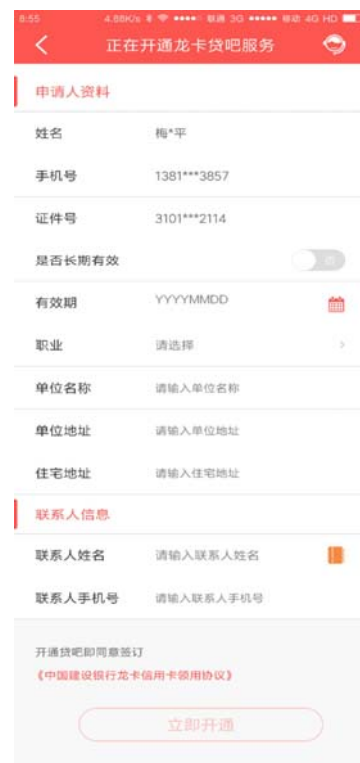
8:55 4.88K/s ●●●●○ 联通 3G ●●●●● 移动 4G HD

正在开通龙卡贷吧服务

申请人资料

姓名 梅*平

手机号 1381***3857

证件号 3101***2114

是否长期有效

有效期 YYYYMMDD

职业 请选择

单位名称 请输入单位名称

单位地址 请输入单位地址

住宅地址 请输入住宅地址

联系人信息

联系人姓名 请输入联系人姓名

联系人手机号 请输入联系人手机号

开通贷吧即同意签订
《中国建设银行龙卡信用卡领用协议》

立即开通